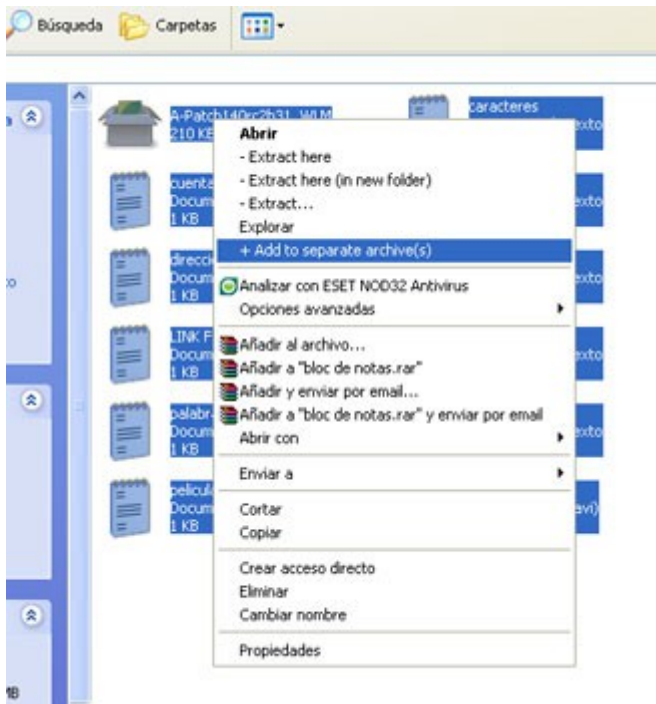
Búsqueda Carpetas

A-Patch140rc2b31_WLM
210 KB

caracteres
exto

cuenta
Docum
1 KB

exto

direcc
Docum
1 KB

exto

LINK F
Docum
1 KB

exto

palabr
Docum
1 KB

exto

pelicul
Docum
1 KB

avi)

Abrir
- Extract here
- Extract here (in new folder)
- Extract...
Explorar
+ Add to separate archive(s)
Analizar con ESET NOD32 Antivirus
Opciones avanzadas
Añadir al archivo...
Añadir a "bloc de notas.rar"
Añadir y enviar por email...
Añadir a "bloc de notas.rar" y enviar por email
Abrir con
Enviar a
Cortar
Copiar
Crear acceso directo
Eliminar
Cambiar nombre
Propiedades

MB